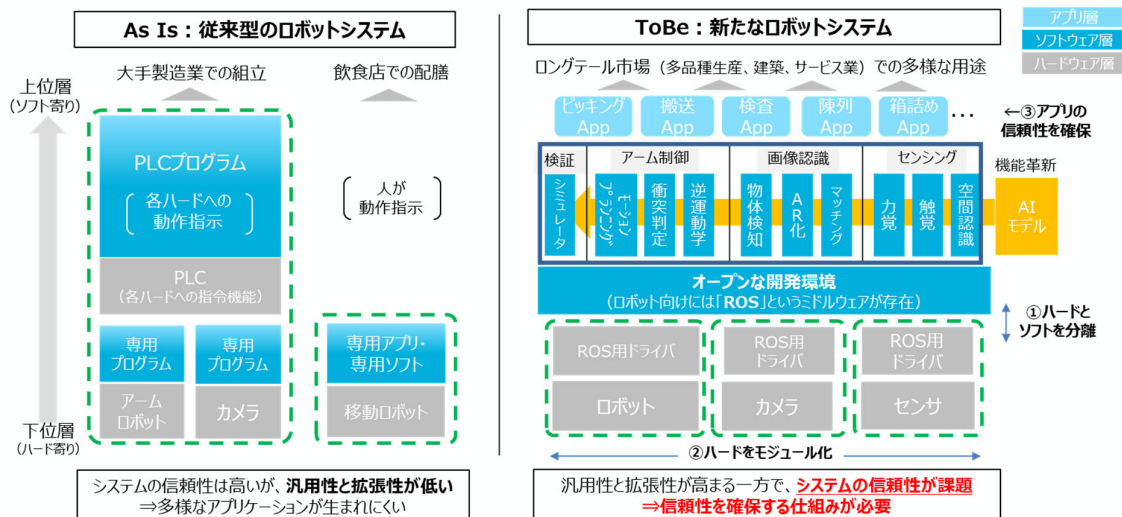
As Is：従来型のロボットシステム

上位層
（ソフト寄り）

下位層
（ハード寄り）

大手製造業での組立

飲食店での配膳

PLCプログラム

各ハードへの
動作指示

PLC
（各ハードへの指令機能）

人が
動作指示

専用
プログラム

専用
プログラム

専用アプリ・
専用ソフト

アーム
ロボット

カメラ

移動ロボット

システムの信頼性は高いが、汎用性と拡張性が低い
⇒多様なアプリケーションが生まれにくい

ToBe：新たなロボットシステム

アプリ層
ソフトウェア層
ハードウェア層

ロングテール市場（多品種生産、建築、サービス業）での多様な用途

ピッキング
App

搬送
App

検査
App

陳列
App

箱詰め
App

…

←③アプリの
信頼性を確保

検証

アーム制御

画像認識

センシング

機能革新

シミュレータ

モーションプランニング

衝突判定

逆運動学

物体検知

AR化

マッチング

力覚

触覚

空間認識

AI
モデル

オープンな開発環境
（ロボット向けには「ROS」というミドルウェアが存在）

①ハードと
ソフトを分離

ROS用ドライバ

ROS用
ドライバ

ROS用
ドライバ

ロボット

カメラ

センサ

②ハードをモジュール化

汎用性と拡張性が高まる一方で、システムの信頼性が課題
⇒信頼性を確保する仕組みが必要